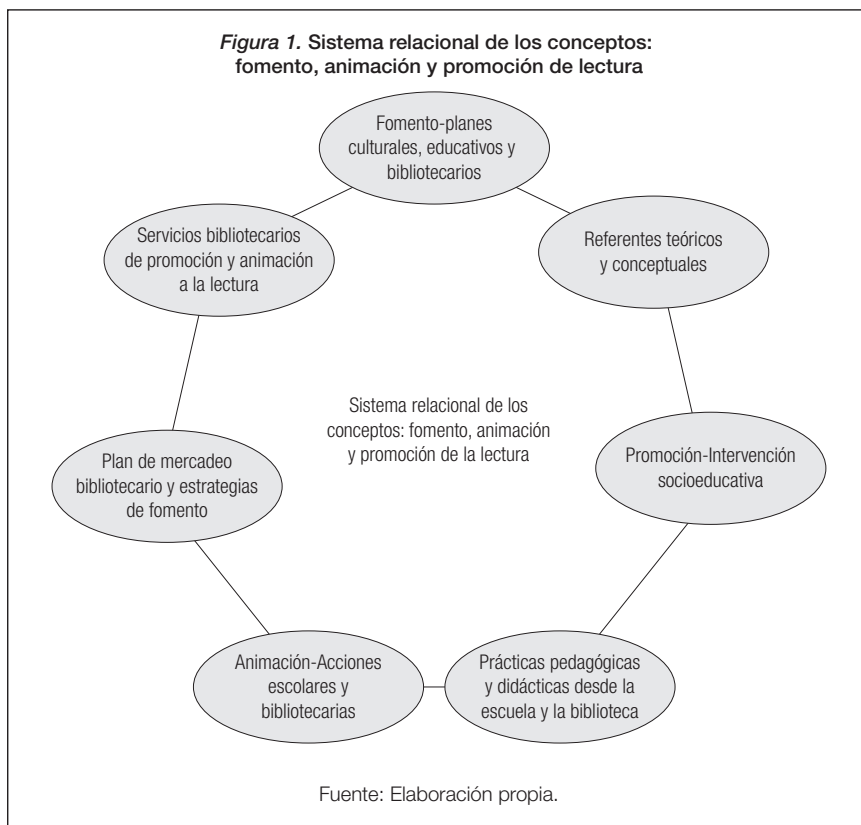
*Figura 1.* Sistema relacional de los conceptos: fomento, animación y promoción de lectura

Fomento-planes culturales, educativos y bibliotecarios

Referentes teóricos y conceptuales

Promoción-Intervención socioeducativa

Prácticas pedagógicas y didácticas desde la escuela y la biblioteca

Animación-Acciones escolares y bibliotecarias

Plan de mercadeo bibliotecario y estrategias de fomento

Servicios bibliotecarios de promoción y animación a la lectura

Sistema relacional de los conceptos: fomento, animación y promoción de la lectura

Fuente: Elaboración propia.